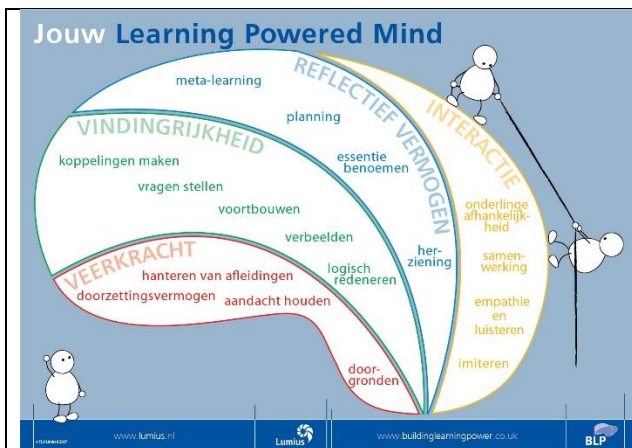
Jouw Learning Powered Mind

REFLECTIEF VERMOGEN
meta-learning
planning
essentie benoemen
herziening

VINDINGRIJKHEID
koppelingen maken
vragen stellen
voortbouwen
verbeelden
logisch redeneren

VEERKRACHT
hanteren van afleidingen
doorzettingsvermogen
aandacht houden
doorgronden

INTERACTIE
onderlinge afhankelijkheid
samenwerking
empathie en luisteren
imiteren

www.lumius.nl
Lumius
www.buildinglearningpower.co.uk
BLP